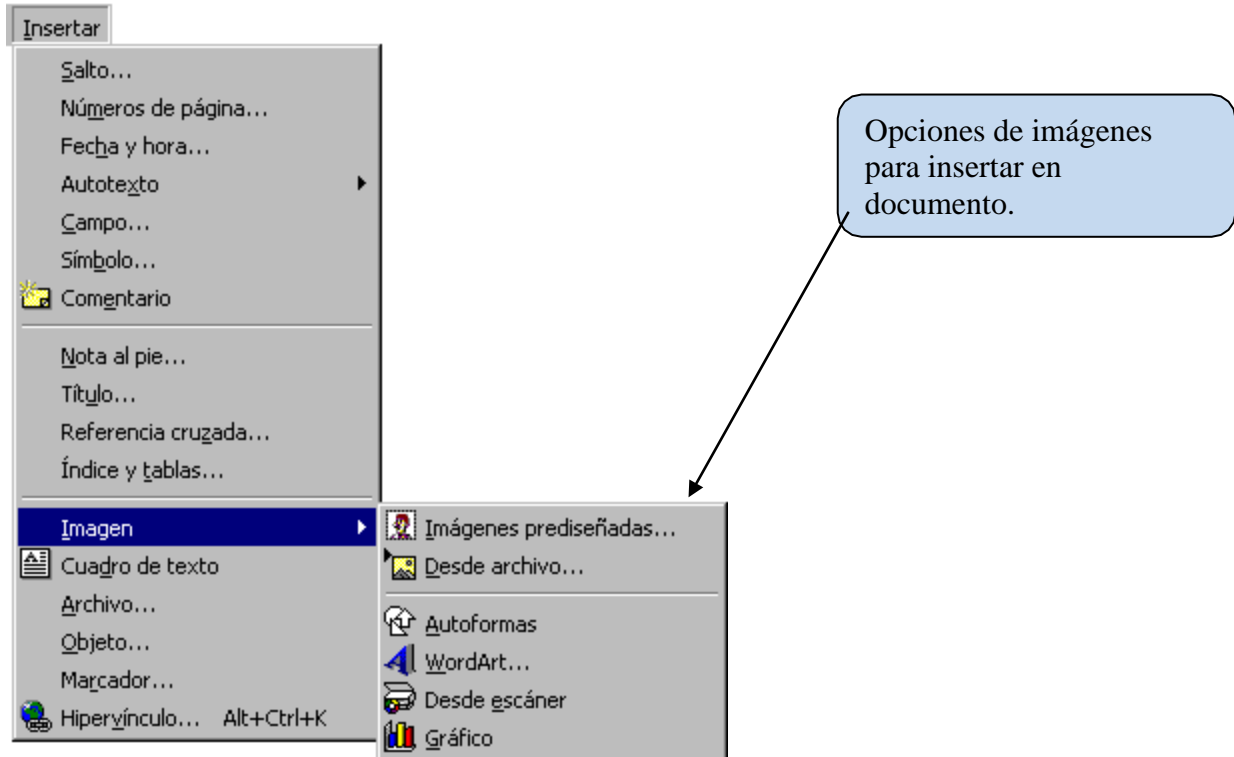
Insertar

Salto...
Números de página...
Fecha y hora...
Autotexto
Campo...
Símbolo...
Comentario

Nota al pie...
Título...
Referencia cruzada...
Índice y tablas...

Imagen
Cuadro de texto
Archivo...
Objeto...
Marcador...
Hipervínculo... Alt+Ctrl+K

Imágenes prediseñadas...
Desde archivo...

Autoformas
WordArt...
Desde escáner
Gráfico

Opciones de imágenes para insertar en documento.